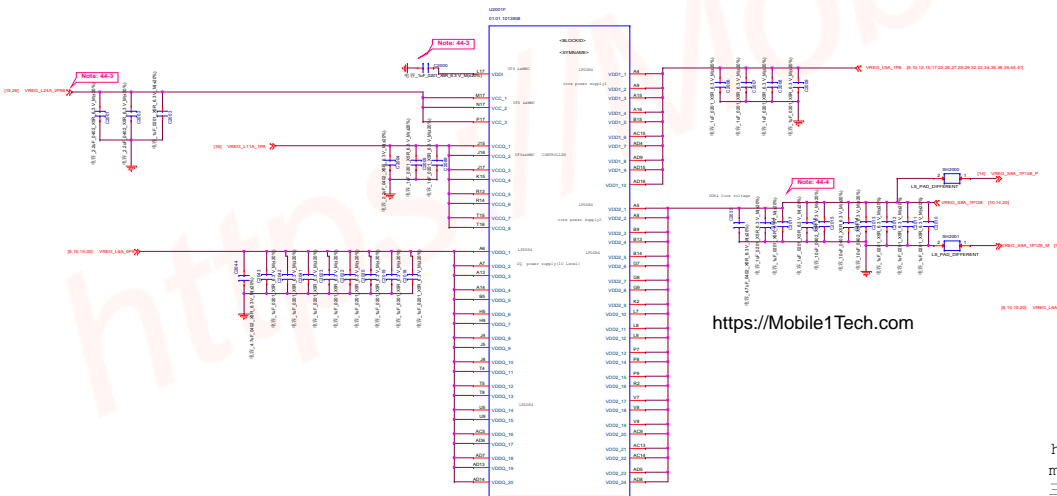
U2001P
01.01.1012698

<BLOCKID>
<SYMNAME>

Note: 44-3
C2000

Note: 44-3
[10,26] VREG_L24A_2P96

[10] VREG_L11A_1P8

[8,10,19,20] VREG_L6A_0P

VDDI
VCC_1
VCC_2
VCC_3
VCCQ_1
VCCQ_2
VCCQ_3
VCCQ_4
VCCQ_5
VCCQ_6
VCCQ_7
VCCQ_8
VDDQ_1
VDDQ_2
VDDQ_3
VDDQ_4
VDDQ_5
VDDQ_6
VDDQ_7
VDDQ_8
VDDQ_9
VDDQ_10
VDDQ_11
VDDQ_12
VDDQ_13
VDDQ_14
VDDQ_15
VDDQ_16
VDDQ_17
VDDQ_18
VDDQ_19
VDDQ_20

VDD1_1
VDD1_2
VDD1_3
VDD1_4
VDD1_5
VDD1_6
VDD1_7
VDD1_8
VDD1_9
VDD1_10
VDD2_1
VDD2_2
VDD2_3
VDD2_4
VDD2_5
VDD2_6
VDD2_7
VDD2_8
VDD2_9
VDD2_10
VDD2_11
VDD2_12
VDD2_13
VDD2_14
VDD2_15
VDD2_16
VDD2_17
VDD2_18
VDD2_19
VDD2_20
VDD2_21
VDD2_22
VDD2_23
VDD2_24

core power supply1
core power supply2
DDR4 Core voltage
IO power supply(IO Level)

VREG_LM_1P8 [8,10,12,15,17,22,26,27,28,29,32,33,34,36,38,39,40,41]

Note: 44-4
SH2000
LS_PAD_DIFFERENT
[10] VREG_S8A_1P128_P
VREG_S8A_1P128 [10,14,20]
SH2001
LS_PAD_DIFFERENT
VREG_S8A_1P128_M

https://Mobile1Tech.com